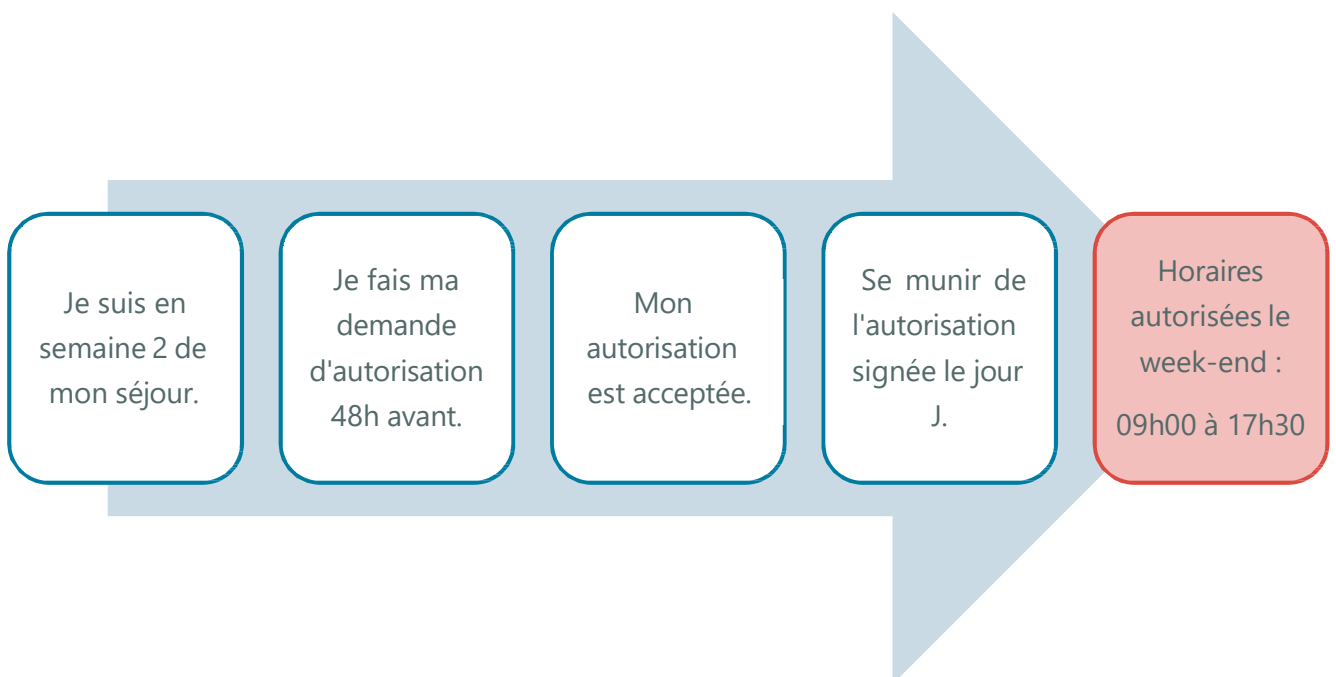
Je suis en semaine 2 de mon séjour.

Je fais ma demande d'autorisation 48h avant.

Mon autorisation est acceptée.

Se munir de l'autorisation signée le jour J.

Horaires autorisées le week-end :

09h00 à 17h30